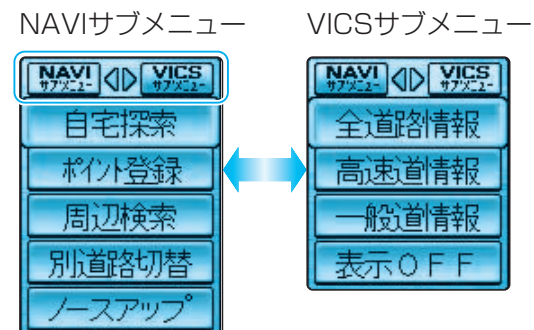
NAVIサブメニュー

NAVI サブメニュー
VICS サブメニュー
自宅探索
ポイント登録
周辺検索
別道路切替
ノースアップ

VICSサブメニュー

NAVI サブメニュー
VICS サブメニュー
全道路情報
高速道情報
一般道情報
表示OFF